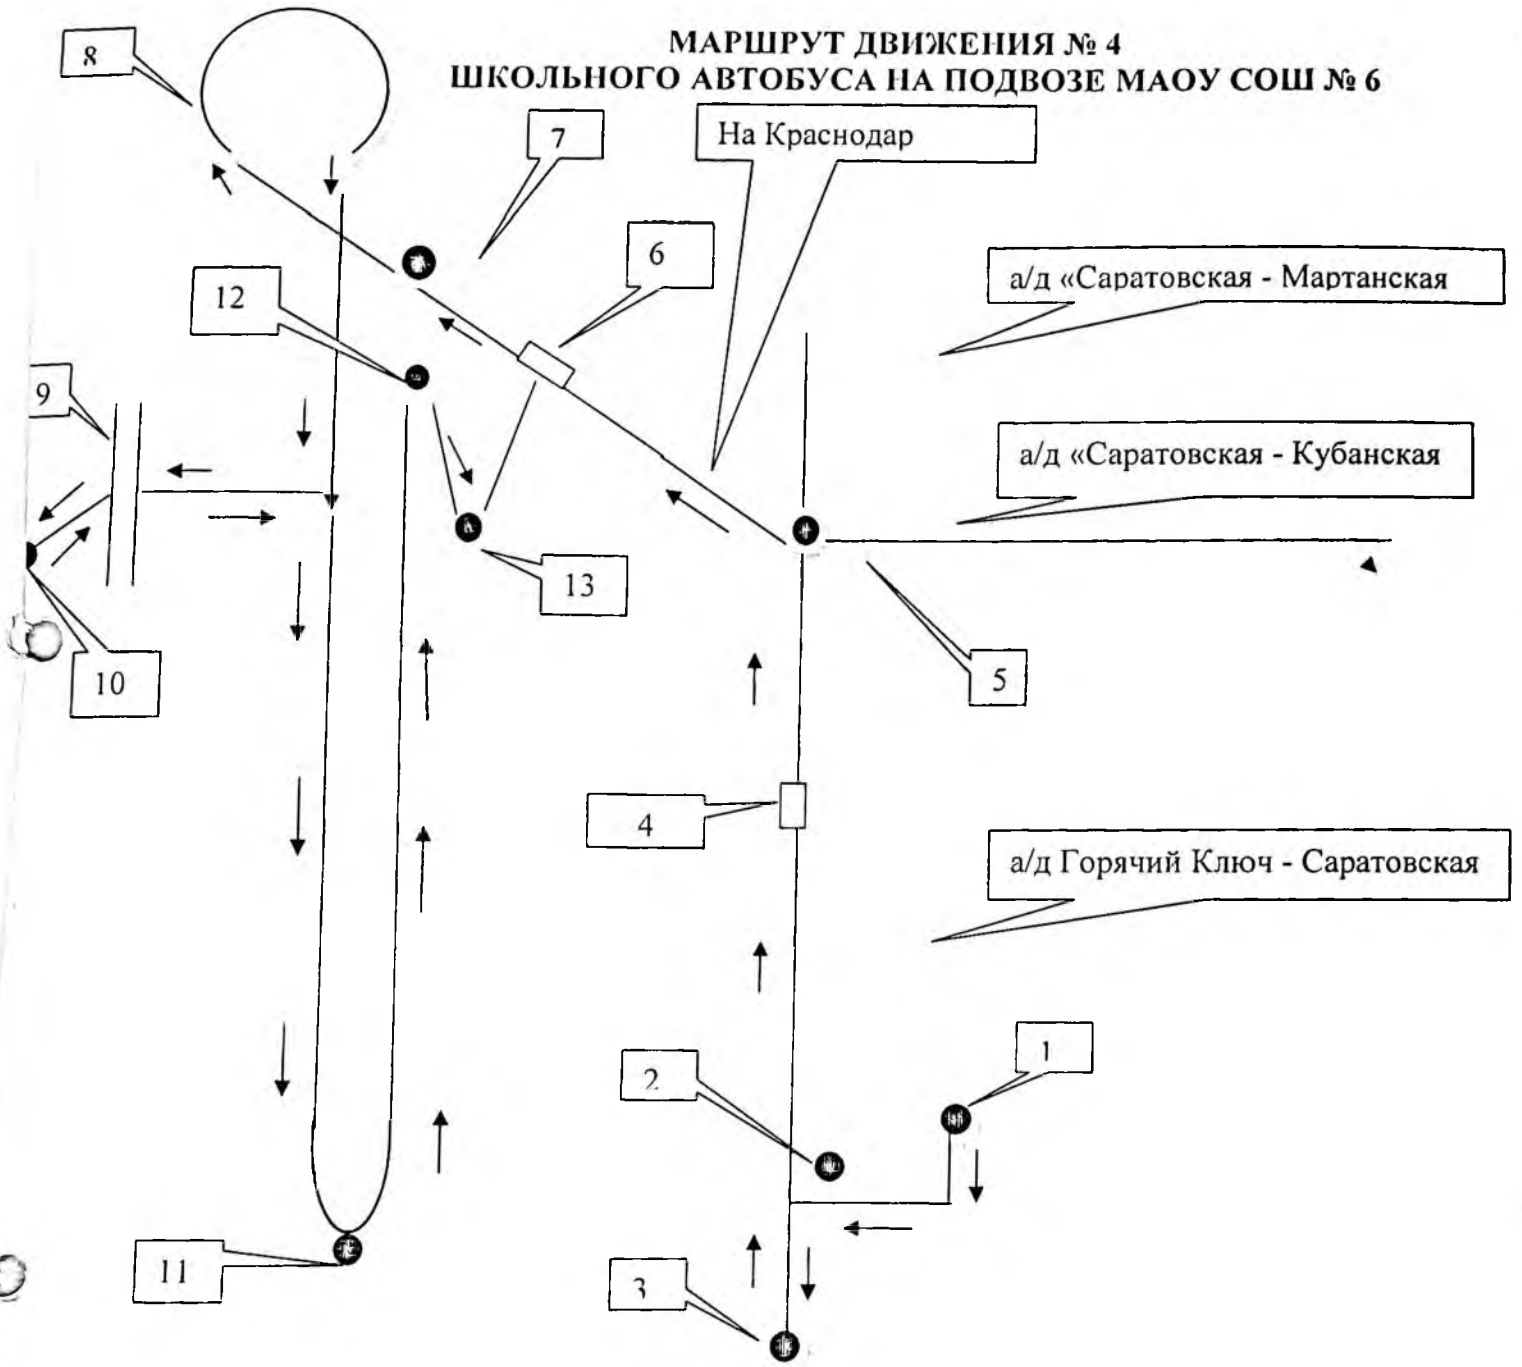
МАРШРУТ ДВИЖЕНИЯ № 4
ШКОЛЬНОГО АВТОБУСА НА ПОДВОЗЕ МАОУ СОШ № 6

8

7

На Краснодар

6

а/д «Саратовская - Мартанская

12

9

а/д «Саратовская - Кубанская

13

5

10

4

а/д Горячий Ключ - Саратовская

1

2

11

3